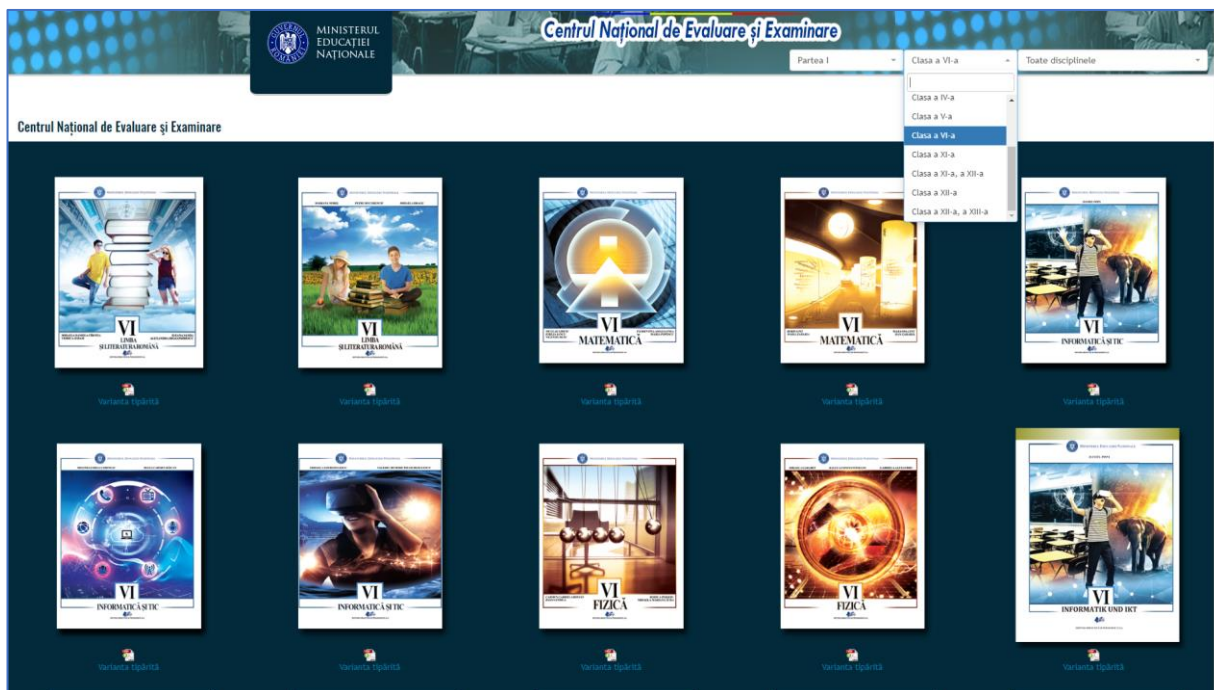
MINISTERUL EDUCAȚIEI NAȚIONALE

Centrul Național de Evaluare și Examinare

Partea I

Clasa a VI-a

Toate disciplinele

Clasa a IV-a
Clasa a V-a
Clasa a VI-a
Clasa a XI-a
Clasa a XI-a, a XII-a
Clasa a XII-a
Clasa a XII-a, a XIII-a

Centrul Național de Evaluare și Examinare

VI LIMBA ȘI LITERATURA ROMÂNĂ

Varianta tipărită

VI LIMBA ȘI LITERATURA ROMÂNĂ

Varianta tipărită

VI MATEMATICĂ

Varianta tipărită

VI MATEMATICĂ

Varianta tipărită

VI INFORMATICĂ ȘI TIC

Varianta tipărită

VI INFORMATICĂ ȘI TIC

Varianta tipărită

VI INFORMATICĂ ȘI TIC

Varianta tipărită

VI FIZICĂ

Varianta tipărită

VI FIZICĂ

Varianta tipărită

VI INFORMATIK UND IKT

Varianta tipărită